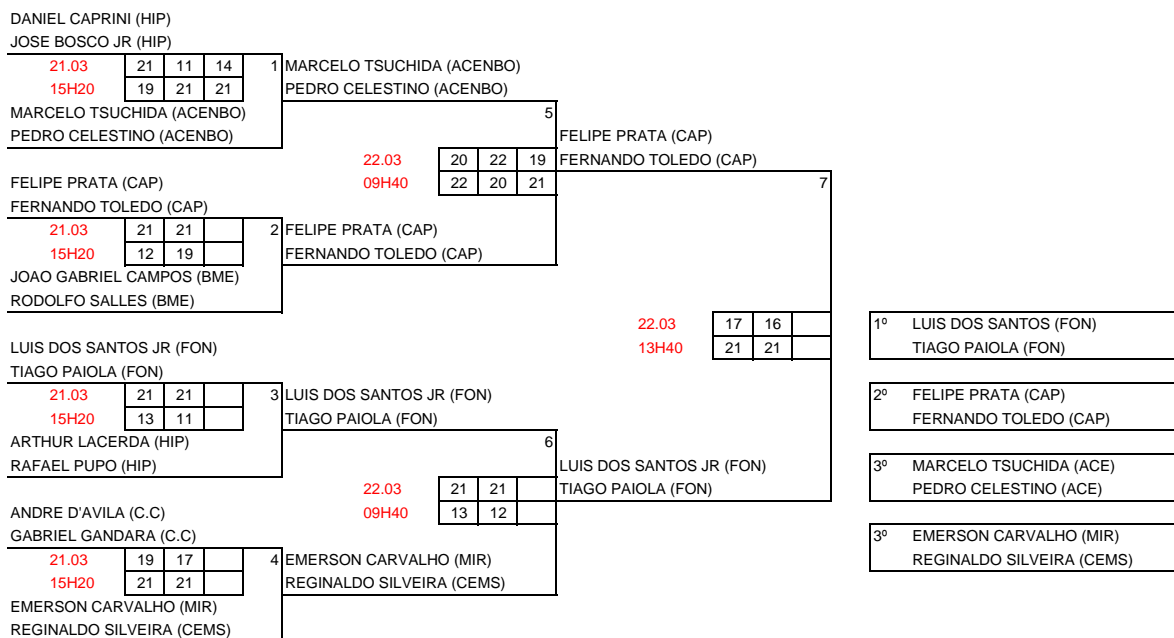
DANIEL CAPRINI (HIP)
JOSE BOSCO JR (HIP)

| 21.03 | 21 | 11 | 14 |
|---|---|---|---|
| 15H20 | 19 | 21 | 21 |

1 MARCELO TSUCHIDA (ACENBO)
PEDRO CELESTINO (ACENBO)

MARCELO TSUCHIDA (ACENBO)
PEDRO CELESTINO (ACENBO)

5

FELIPE PRATA (CAP)
FERNANDO TOLEDO (CAP)

| 22.03 | 20 | 22 | 19 |
|---|---|---|---|
| 09H40 | 22 | 20 | 21 |

7

FELIPE PRATA (CAP)
FERNANDO TOLEDO (CAP)

| 21.03 | 21 | 21 | |
|---|---|---|---|
| 15H20 | 12 | 19 | |

2 FELIPE PRATA (CAP)
FERNANDO TOLEDO (CAP)

JOAO GABRIEL CAMPOS (BME)
RODOLFO SALLES (BME)

| 22.03 | 17 | 16 | |
|---|---|---|---|
| 13H40 | 21 | 21 | |

1º LUIS DOS SANTOS (FON)
TIAGO PAIOLA (FON)

LUIS DOS SANTOS JR (FON)
TIAGO PAIOLA (FON)

| 21.03 | 21 | 21 | |
|---|---|---|---|
| 15H20 | 13 | 11 | |

3 LUIS DOS SANTOS JR (FON)
TIAGO PAIOLA (FON)

2º FELIPE PRATA (CAP)
FERNANDO TOLEDO (CAP)

ARTHUR LACERDA (HIP)
RAFAEL PUPO (HIP)

6

LUIS DOS SANTOS JR (FON)
TIAGO PAIOLA (FON)

3º MARCELO TSUCHIDA (ACE)
PEDRO CELESTINO (ACE)

| 22.03 | 21 | 21 | |
|---|---|---|---|
| 09H40 | 13 | 12 | |

ANDRE D'AVILA (C.C)
GABRIEL GANDARA (C.C)

3º EMERSON CARVALHO (MIR)
REGINALDO SILVEIRA (CEMS)

| 21.03 | 19 | 17 | |
|---|---|---|---|
| 15H20 | 21 | 21 | |

4 EMERSON CARVALHO (MIR)
REGINALDO SILVEIRA (CEMS)

EMERSON CARVALHO (MIR)
REGINALDO SILVEIRA (CEMS)